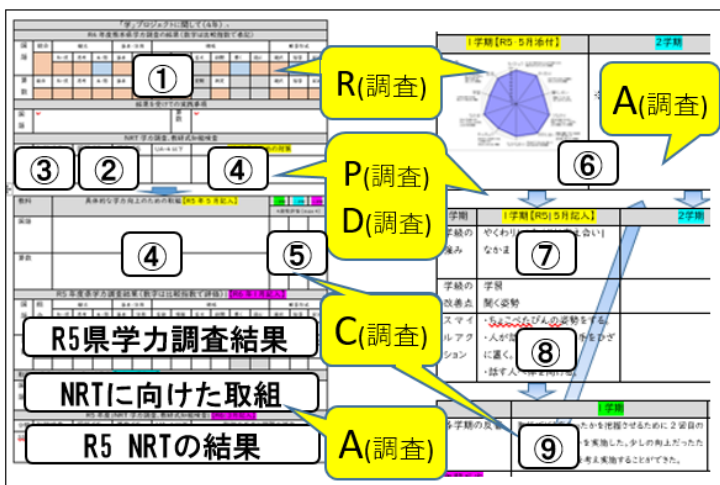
「学」プロジェクトに関して(4年)。

R4 年度県学力調査の結果(数字は低相指数で表記)

国語

算数

結果を受けての成果事項

NRT 学力調査、教研式知能検査

①

R(調査)

③ ② ④

P(調査)

D(調査)

教科

具体的な学力向上のための取組【R5 年 5 月記入】

国語

算数

④ ⑤

R5 年度県学力調査結果(数字は低相指数で評価)

R5県学力調査結果

C(調査)

NRTに向けた取組

R5 NRTの結果

A(調査)

1学期【R5・5月添付】

2学期

A(調査)

⑥

学期

1学期【R5】5月記入】

2学期

学級の 運み

やくわり なかま

⑦

学級の 改善点

学習 聞く姿勢

スマイルアクション

・ちょこぺたぴんの姿勢をする。 ・人が に置く。 ・話す人

⑧

1学期

1学期の反省

⑨

を実施した。少しの向上だった 考え実施することができた。